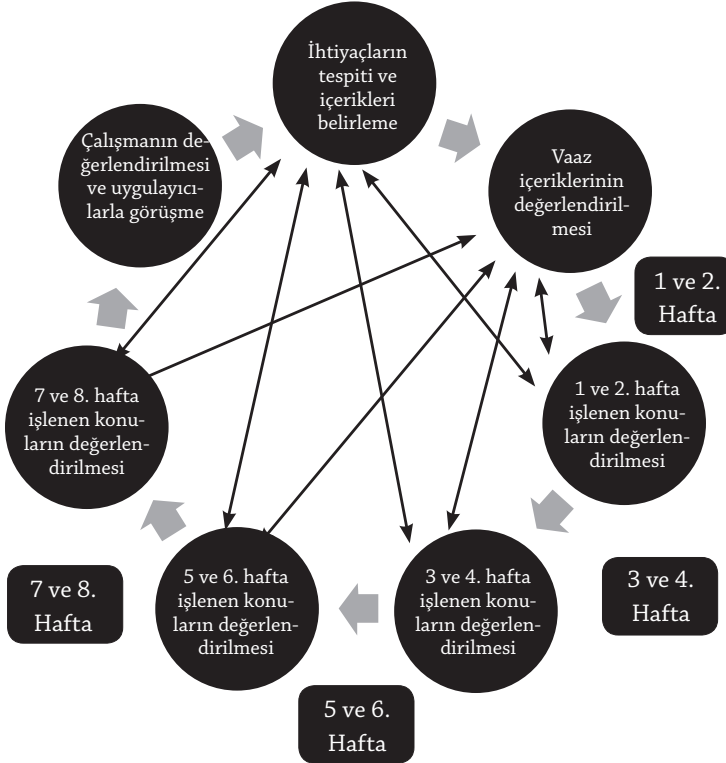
İhtiyaçların tespiti ve içerikleri belirleme

Vaaz içeriklerinin değerlendirilmesi

1 ve 2. Hafta

1 ve 2. hafta işlenen konuların değerlendirilmesi

3 ve 4. Hafta

3 ve 4. hafta işlenen konuların değerlendirilmesi

5 ve 6. Hafta

5 ve 6. hafta işlenen konuların değerlendirilmesi

7 ve 8. Hafta

7 ve 8. hafta işlenen konuların değerlendirilmesi

Çalışmanın değerlendirilmesi ve uygulayıcılarla görüşme